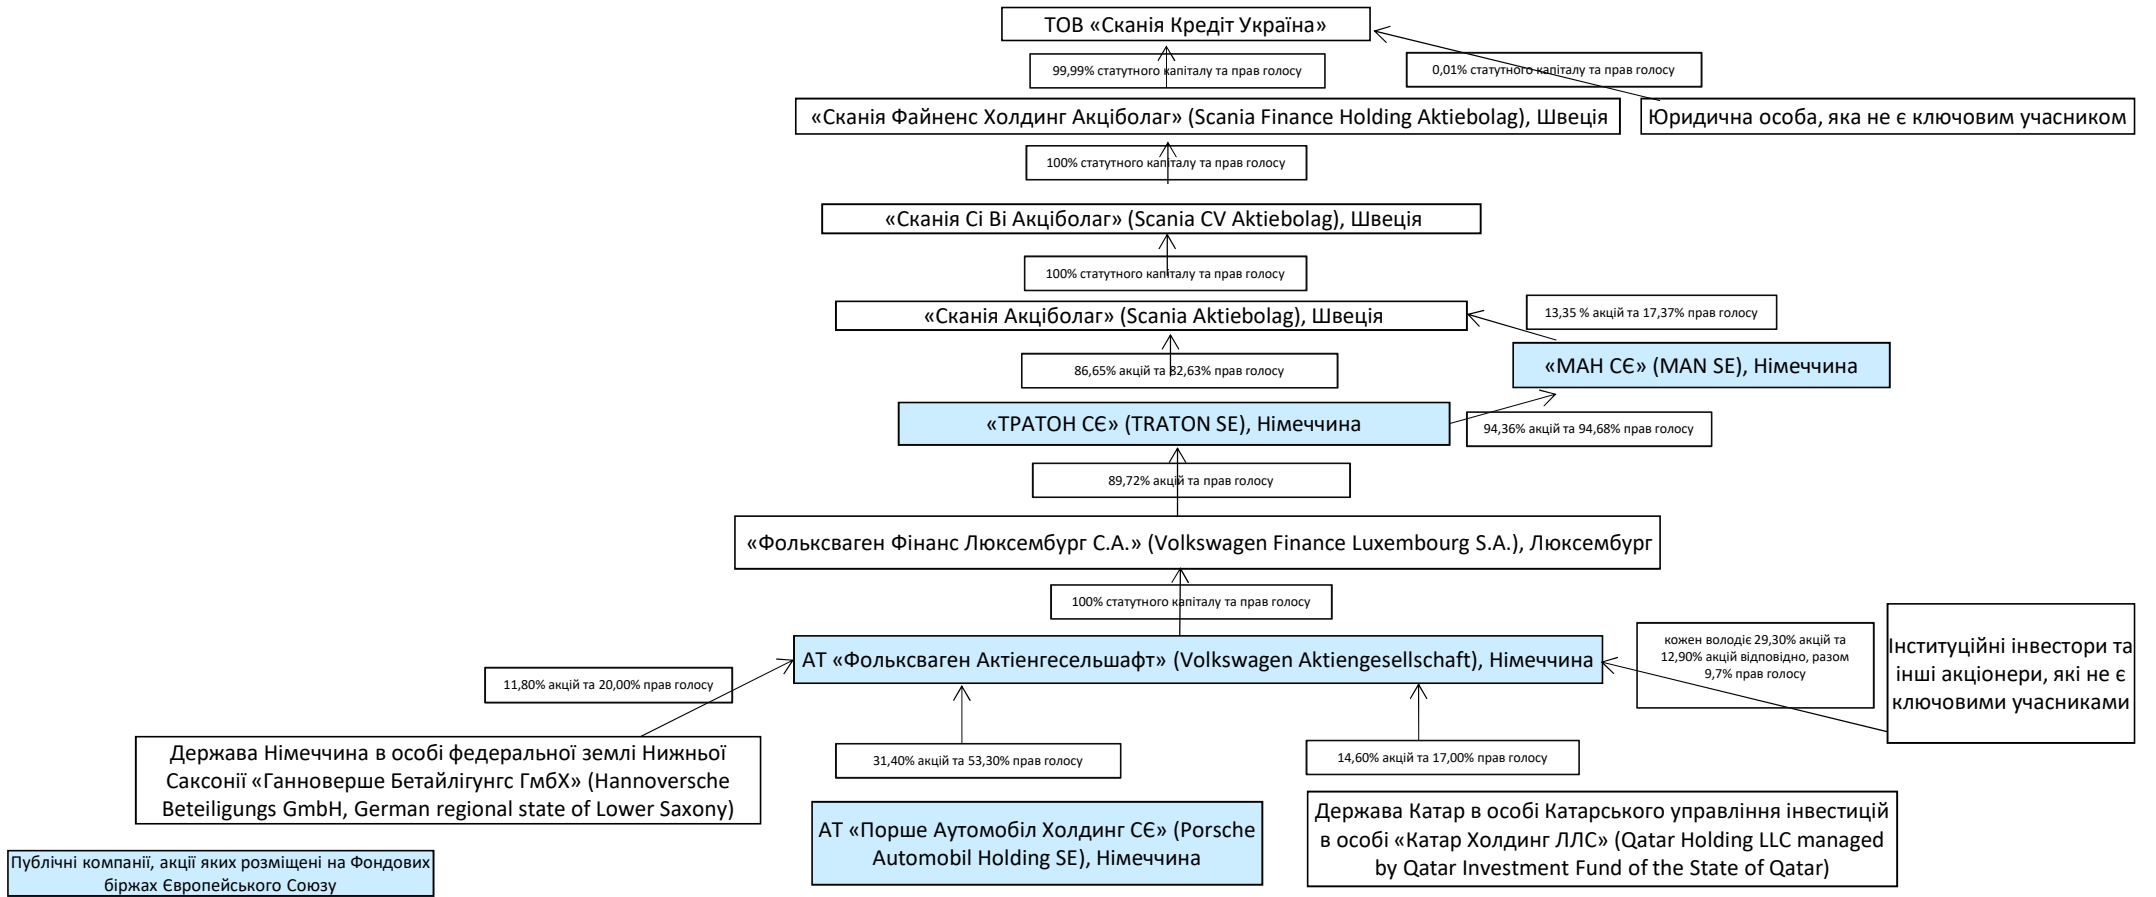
ТОВ «Сканія Кредіт Україна»

99,99% статутного капіталу та прав голосу

0,01% статутного капіталу та прав голосу

«Сканія Файненс Холдинг Акціболаг» (Scania Finance Holding Aktiebolag), Швеція

Юридична особа, яка не є ключовим учасником

100% статутного капіталу та прав голосу

«Сканія Сі Ві Акціболаг» (Scania CV Aktiebolag), Швеція

100% статутного капіталу та прав голосу

«Сканія Акціболаг» (Scania Aktiebolag), Швеція

13,35 % акцій та 17,37% прав голосу

86,65% акцій та 82,63% прав голосу

«МАН СЄ» (MAN SE), Німеччина

«ТРАТОН СЄ» (TRATON SE), Німеччина

94,36% акцій та 94,68% прав голосу

89,72% акцій та прав голосу

«Фольксваген Фінанс Люксембург С.А.» (Volkswagen Finance Luxembourg S.A.), Люксембург

100% статутного капіталу та прав голосу

АТ «Фольксваген Актиенгесельшафт» (Volkswagen Aktiengesellschaft), Німеччина

кожен володіє 29,30% акцій та 12,90% акцій відповідно, разом 9,7% прав голосу

Інституційні інвестори та інші акціонери, які не є ключовими учасниками

11,80% акцій та 20,00% прав голосу

Держава Німеччина в особі федеральної землі Нижньої Саксонії «Ганноверше Бетайлігунгс ГмбХ» (Hannoversche Beteiligungs GmbH, German regional state of Lower Saxony)

31,40% акцій та 53,30% прав голосу

14,60% акцій та 17,00% прав голосу

АТ «Порше Аутомобіл Холдинг СЄ» (Porsche Automobil Holding SE), Німеччина

Держава Катар в особі Катарського управління інвестицій в особі «Катар Холдинг ЛЛС» (Qatar Holding LLC managed by Qatar Investment Fund of the State of Qatar)

Публічні компанії, акції яких розміщені на Фондових біржах Європейського Союзу